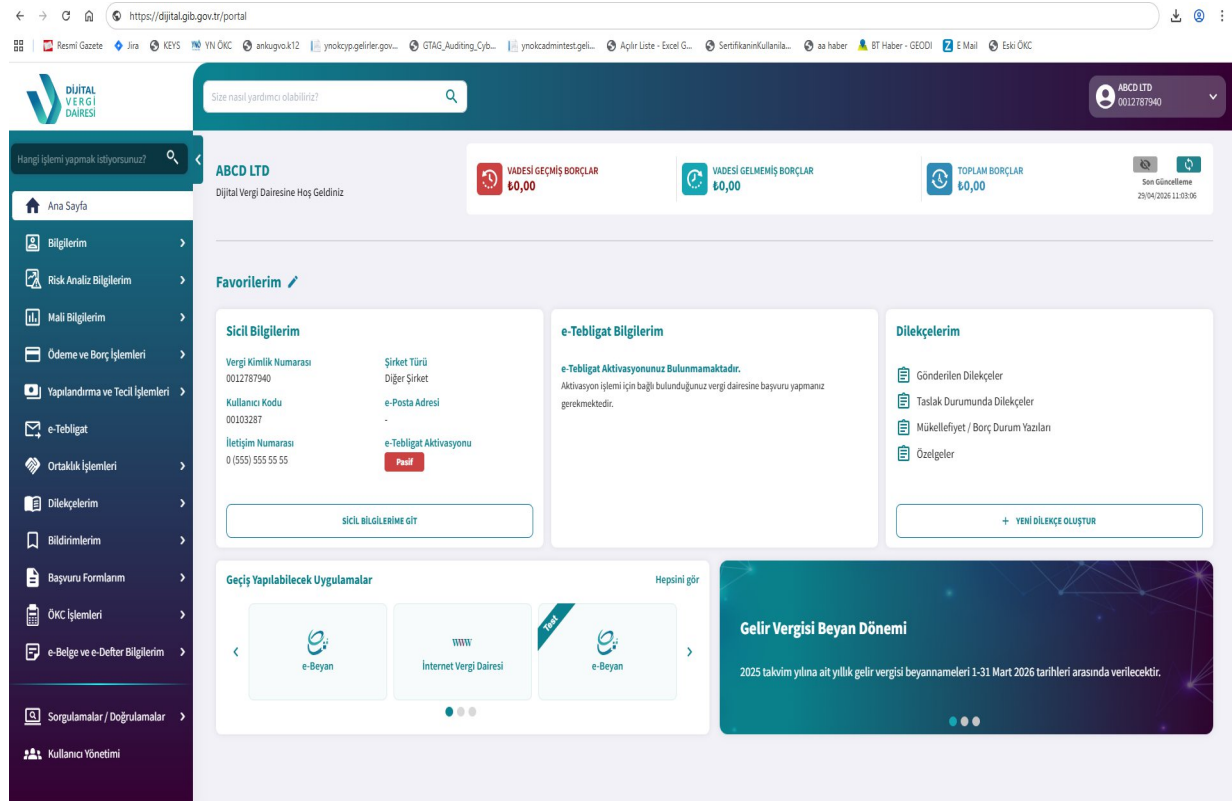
https://dijital.gib.gov.tr/portal

Resmî Gazete Jira KEYS YN ÖKC ankugvo.k12 ynokcyp.gelirler.gov... GTAG_Auditing_Cyb... ynokcadmintest.geli... Açılır Liste - Excel G... SertifikaninKullanila... aa haber BT Haber - GEODI E Mail Eski ÖKC

DİJİTAL VERGİ DAİRESİ

Size nasıl yardımcı olabiliriz?

ABCD LTD
0012787940

Hangi işlemi yapmak istiyorsunuz?

Ana Sayfa
Bilgilerim
Risk Analiz Bilgilerim
Mali Bilgilerim
Ödeme ve Borç İşlemleri
Yapılandırma ve Tecil İşlemleri
e-Tebligat
Ortaklık İşlemleri
Dilekçelerim
Bildirimlerim
Başvuru Formlarım
ÖKC İşlemleri
e-Belge ve e-Defter Bilgilerim
Sorgulamalar / Doğrulamalar
Kullanıcı Yönetimi

ABCD LTD
Dijital Vergi Dairesine Hoş Geldiniz

VADESİ GEÇMİŞ BORÇLAR
₺0,00

VADESİ GELMEMİŞ BORÇLAR
₺0,00

TOPLAM BORÇLAR
₺0,00

Son Güncelleme
29/04/2026 11:03:06

Favorilerim

Sicil Bilgilerim

Vergi Kimlik Numarası
0012787940

Şirket Türü
Diğer Şirket

Kullanıcı Kodu
00103287

e-Posta Adresi
-

İletişim Numarası
0 (555) 555 55 55

e-Tebligat Aktivasyonu
Pasif

SİCİL BİLGİLERİME GİT

e-Tebligat Bilgilerim

e-Tebligat Aktivasyonunuz Bulunmamaktadır.
Aktivasyon işlemi için bağlı bulunduğunuz vergi dairesine başvuru yapmanız gerekmektedir.

Dilekçelerim

Gönderilen Dilekçeler
Taslak Durumunda Dilekçeler
Mükellefiyet / Borç Durum Yazıları
Özelgeler

+ YENİ DİLEKÇE OLUŞTUR

Geçiş Yapılabilecek Uygulamalar

Hepsini gör

e-Beyan
İnternet Vergi Dairesi
Test
e-Beyan

Gelir Vergisi Beyan Dönemi

2025 takvim yılına ait yıllık gelir vergisi beyannameleri 1-31 Mart 2026 tarihleri arasında verilecektir.